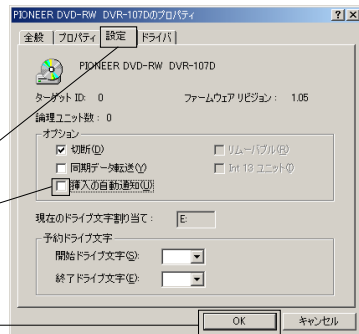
PIONEER DVD-RW DVR-107Dのプロパティ ? X

全般 | プロパティ | 設定 | ドライバ

PIONEER DVD-RW DVR-107D

ターゲット ID: 0

ファームウェア リビジョン: 1.05

論理ユニット数: 0

オプション

☑ 切断(D)

☐ リムーバブル(R)

☐ 同期データ転送(Y)

☐ Int 13 ユニット(I)

☐ 挿入の自動通知(U)

現在のドライブ文字割り当て: E:

予約ドライブ文字

開始ドライブ文字(S):

終了ドライブ文字(E):

OK

キャンセル